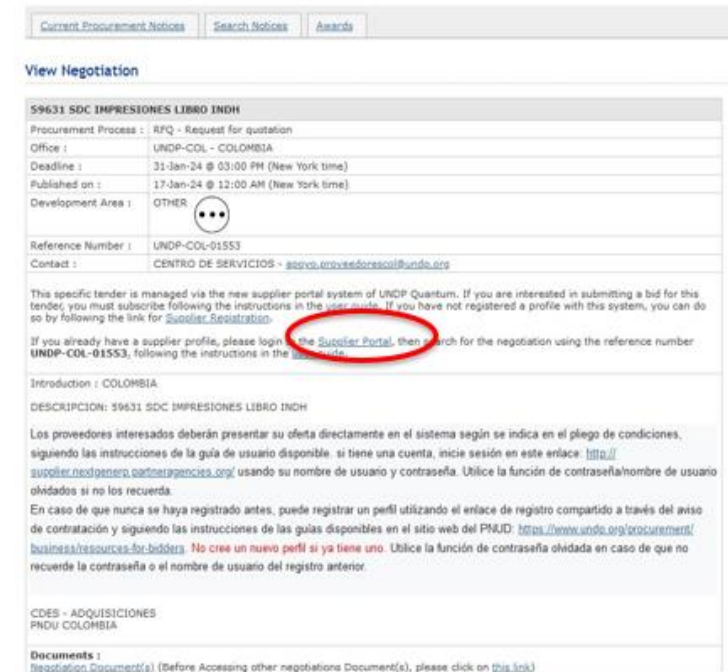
Current Procurement Notices | Search Notices | Awards

View Negotiation

59631 SDC IMPRESIONES LIBRO INDH

| | |
|---|---|
| Procurement Process : | RFQ - Request for quotation |
| Office : | UNDP-COL - COLOMBIA |
| Deadline : | 31-Jan-24 @ 03:00 PM (New York time) |
| Published on : | 17-Jan-24 @ 12:00 AM (New York time) |
| Development Area : | OTHER |
| Reference Number : | UNDP-COL-01553 |
| Contact : | CENTRO DE SERVICIOS - apoyo.proveedorescol@undp.org |

This specific tender is managed via the new supplier portal system of UNDP Quantum. If you are interested in submitting a bid for this tender, you must subscribe following the instructions in the user guide. If you have not registered a profile with this system, you can do so by following the link for Supplier Registration.

If you already have a supplier profile, please login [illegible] the Supplier Portal, then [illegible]arch for the negotiation using the reference number UNDP-COL-01553, following the instructions in the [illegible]guide.

Introduction : COLOMBIA

DESCRIPCION: 59631 SDC IMPRESIONES LIBRO INDH

Los proveedores interesados deberán presentar su oferta directamente en el sistema según se indica en el pliego de condiciones, siguiendo las instrucciones de la guía de usuario disponible. si tiene una cuenta, inicie sesión en este enlace: http://supplier.nextgenerp.partneragencies.org/ usando su nombre de usuario y contraseña. Utilice la función de contraseña/nombre de usuario olvidados si no los recuerda.

En caso de que nunca se haya registrado antes, puede registrar un perfil utilizando el enlace de registro compartido a través del aviso de contratación y siguiendo las instrucciones de las guías disponibles en el sitio web del PNUD: https://www.undp.org/procurement/business/resources-for-bidders. No cree un nuevo perfil si ya tiene uno. Utilice la función de contraseña olvidada en caso de que no recuerde la contraseña o el nombre de usuario del registro anterior.

CDES - ADQUISICIONES
PNDU COLOMBIA

Documents :
Negotiation Document(s) (Before Accessing other negotiations Document(s), please click on this link)